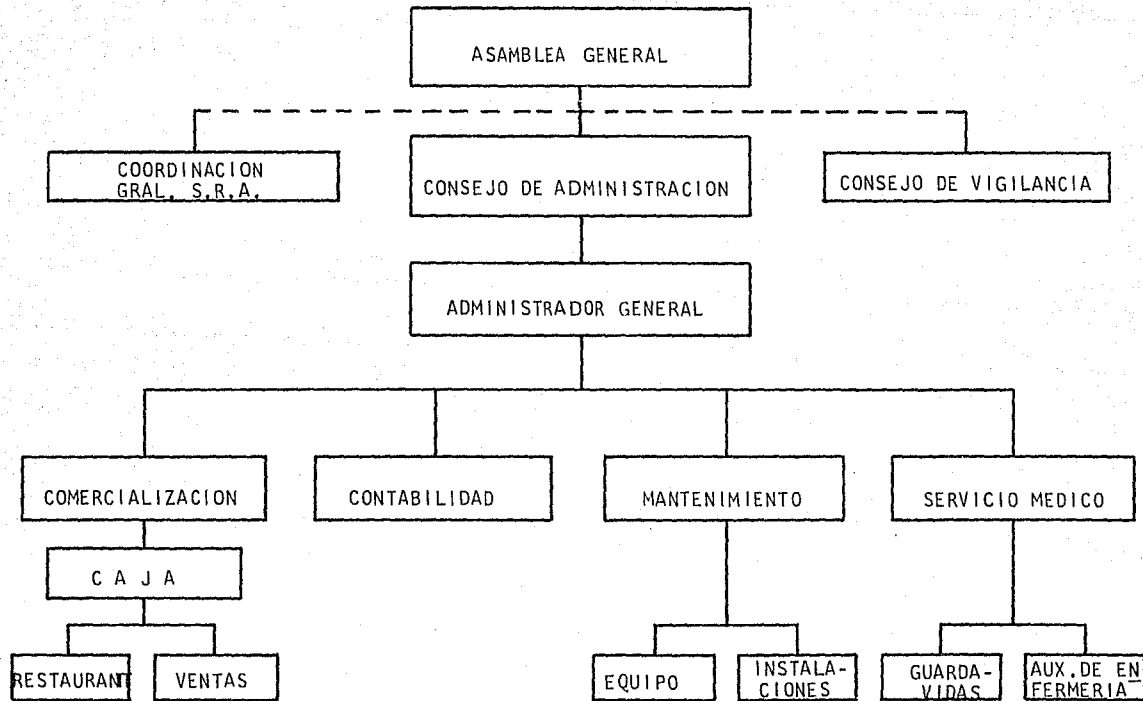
ASAMBLEA GENERAL

COORDINACION GRAL. S.R.A.

CONSEJO DE ADMINISTRACION

CONSEJO DE VIGILANCIA

ADMINISTRADOR GENERAL

COMERCIALIZACION

CONTABILIDAD

MANTENIMIENTO

SERVICIO MEDICO

C A J A

RESTAURANT

VENTAS

EQUIPO

INSTALACIONES

GUARDAVIDAS

AUX.DE ENFERMERIA